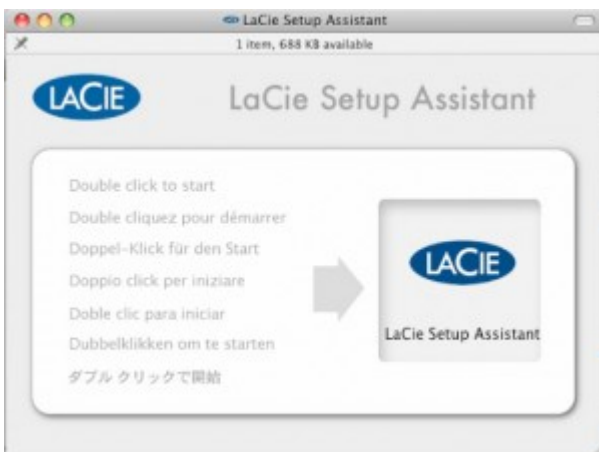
LaCie Setup Assistant

1 item, 688 KB available

LACIE

LaCie Setup Assistant

Double click to start

Double cliquez pour démarrer

Doppel-Klick für den Start

Doppio click per iniziare

Doble clic para iniciar

Dubbelklikken om te starten

ダブル クリックで開始

LACIE

LaCie Setup Assistant